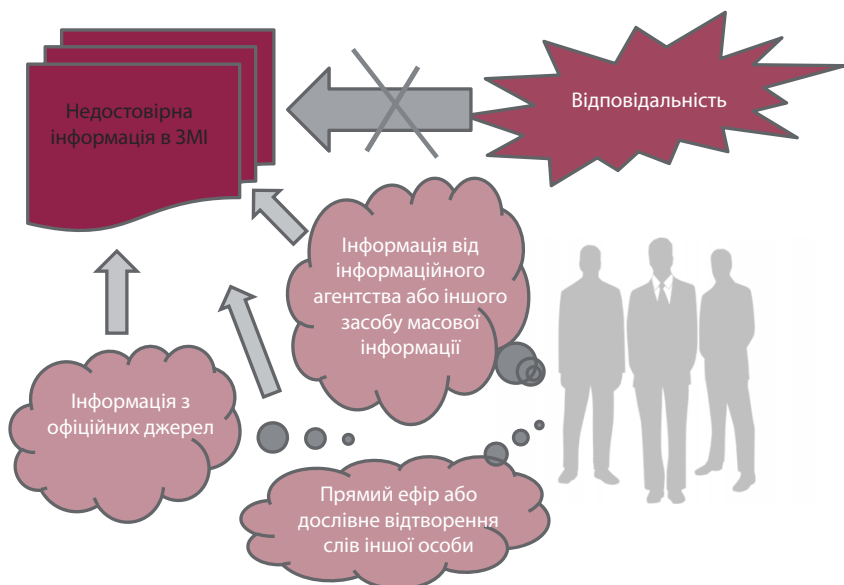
Недостовірна інформація в ЗМІ

Відповідальність

Інформація від інформаційного агентства або іншого засобу масової інформації

Інформація з офіційних джерел

Прямий ефір або дослівне відтворення слів іншої особи